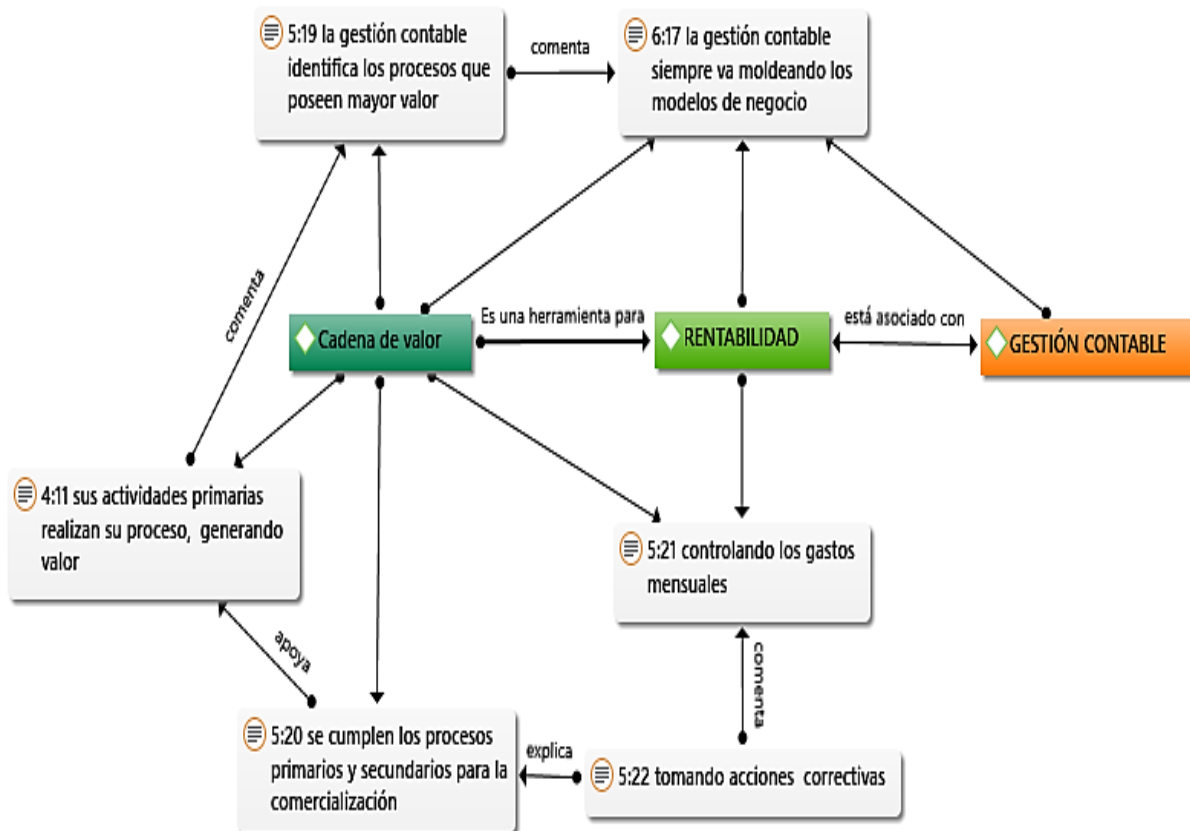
5:19 la gestión contable identifica los procesos que poseen mayor valor

comenta

6:17 la gestión contable siempre va moldeando los modelos de negocio

comenta

Cadena de valor

Es una herramienta para

RENTABILIDAD

está asociado con

GESTIÓN CONTABLE

4:11 sus actividades primarias realizan su proceso, generando valor

5:21 controlando los gastos mensuales

apoya

comenta

5:20 se cumplen los procesos primarios y secundarios para la comercialización

explica

5:22 tomando acciones correctivas